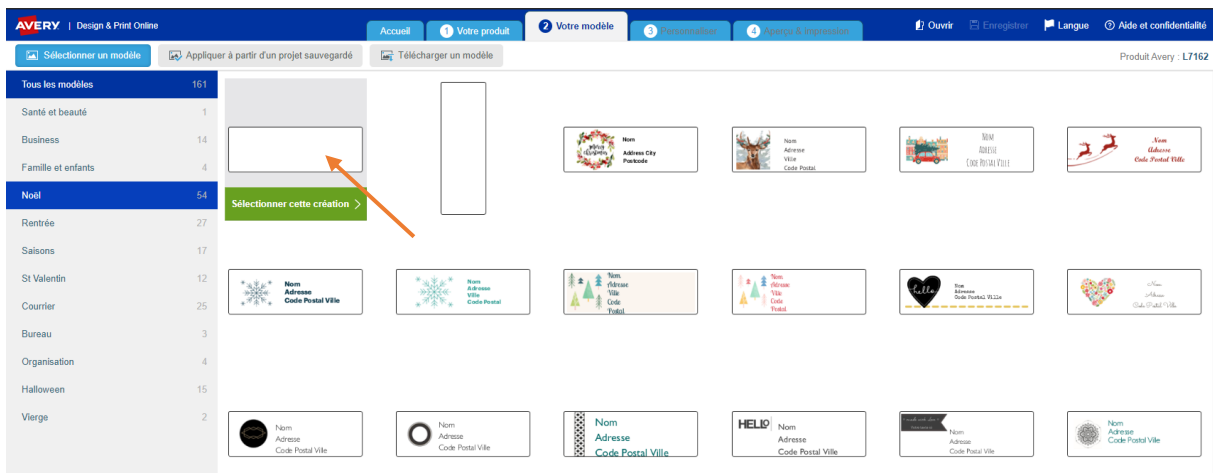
AVERY | Design & Print Online

Accueil
1 Votre produit
2 Votre modèle
3 Personnaliser
4 Aperçu & impression

Ouvrir
Enregistrer
Langue
Aide et confidentialité

Sélectionner un modèle
Appliquer à partir d'un projet sauvegardé
Télécharger un modèle

Produit Avery : L7162

| | |
|---|---|
| Tous les modèles | 161 |
| Santé et beauté | 1 |
| Business | 14 |
| Famille et enfants | 4 |
| Noël | 54 |
| Rentrée | 27 |
| Saisons | 17 |
| St Valentin | 12 |
| Courrier | 25 |
| Bureau | 3 |
| Organisation | 4 |
| Halloween | 15 |
| Vierge | 2 |

Sélectionner cette création

Merry Christmas
Nom
Address City
Postcode

Nom
Adresse
Ville
Code Postal

Nom
Adresse
Code Postal Ville

Nom
Adresse
Code Postal Ville

Nom
Adresse
Code Postal Ville

Nom
Adresse
Ville
Code Postal

Nom
Adresse
Ville
Code
Postal

Nom
Adresse
Ville
Code
Postal

hello
Nom
Adresse
Code Postal Ville

Nom
Adresse
Code Postal Ville

Nom
Adresse
Code Postal Ville

Nom
Adresse
Code Postal Ville

Nom
Adresse
Code Postal Ville

HELLO
Nom
Adresse
Code Postal Ville

Nom
Adresse
Code Postal Ville

Nom
Adresse
Code Postal Ville